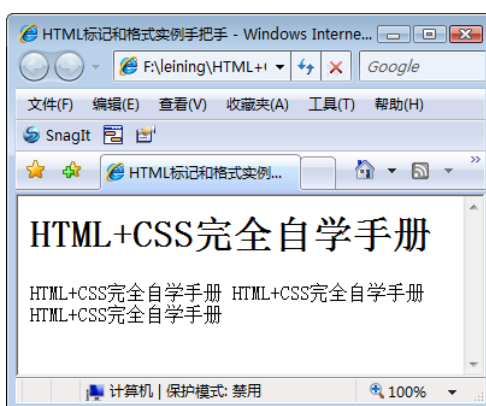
HTML标记和格式实例手把手 - Windows Interne...

F:\leining\HTML+(

Google

文件(F) 编辑(E) 查看(V) 收藏夹(A) 工具(T) 帮助(H)

SnagIt

HTML标记和格式实例...

HTML+CSS完全自学手册

HTML+CSS完全自学手册 HTML+CSS完全自学手册 HTML+CSS完全自学手册

计算机 | 保护模式: 禁用

100%